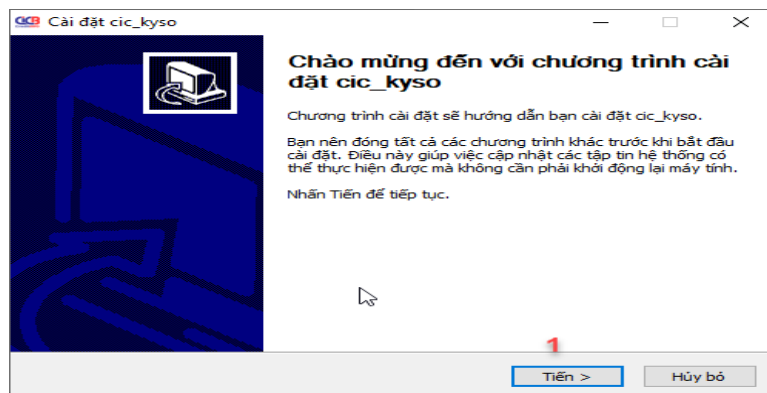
CiCB Cài đặt cic_kyso

Chào mừng đến với chương trình cài đặt cic_kyso

Chương trình cài đặt sẽ hướng dẫn bạn cài đặt cic_kyso.

Bạn nên đóng tất cả các chương trình khác trước khi bắt đầu cài đặt. Điều này giúp việc cập nhật các tập tin hệ thống có thể thực hiện được mà không cần phải khởi động lại máy tính.

Nhấn Tiến để tiếp tục.

1

Tiến >

Hủy bỏ